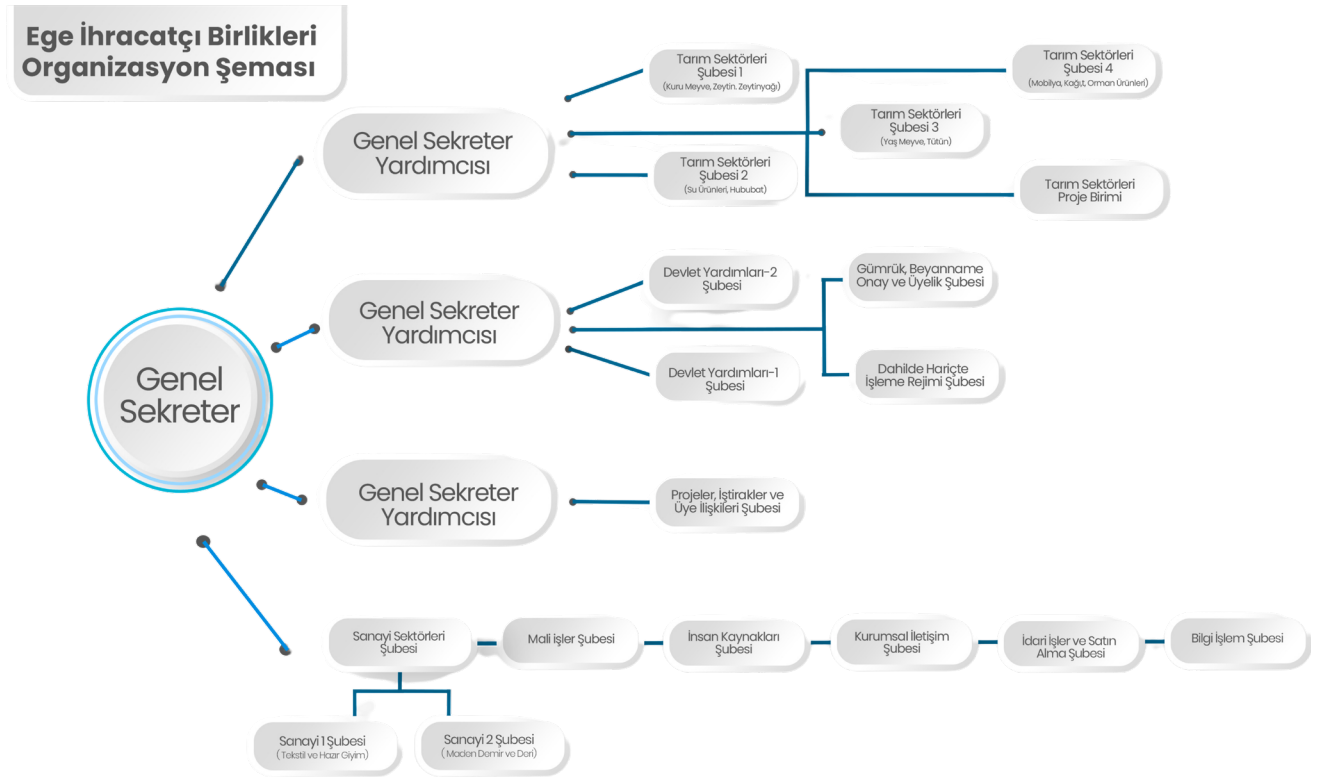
Ege İhracatçı Birlikleri Organizasyon Şeması

Genel Sekreter

Genel Sekreter Yardımcısı

Tarım Sektörleri Şubesi 1
(Kuru Meyve, Zeytin, Zeytinyağı)

Tarım Sektörleri Şubesi 2
(Su Ürünleri, Hububat)

Tarım Sektörleri Şubesi 4
(Mobilya, Kağıt, Orman Ürünleri)

Tarım Sektörleri Şubesi 3
(Yaş Meyve, Tütün)

Tarım Sektörleri Proje Birimi

Genel Sekreter Yardımcısı

Devlet Yardımları-2 Şubesi

Devlet Yardımları-1 Şubesi

Gümrük, Beyanname Onay ve Üyelik Şubesi

Dahilde Hariçte İşleme Rejimi Şubesi

Genel Sekreter Yardımcısı

Projeler, İştirakler ve Üye İlişkileri Şubesi

Sanayi Sektörleri Şubesi

Mali işler Şubesi

İnsan Kaynakları Şubesi

Kurumsal İletişim Şubesi

İdari İşler ve Satın Alma Şubesi

Bilgi İşlem Şubesi

Sanayi 1 Şubesi
(Tekstil ve Hazır Giyim)

Sanayi 2 Şubesi
(Maden Demir ve Deri)